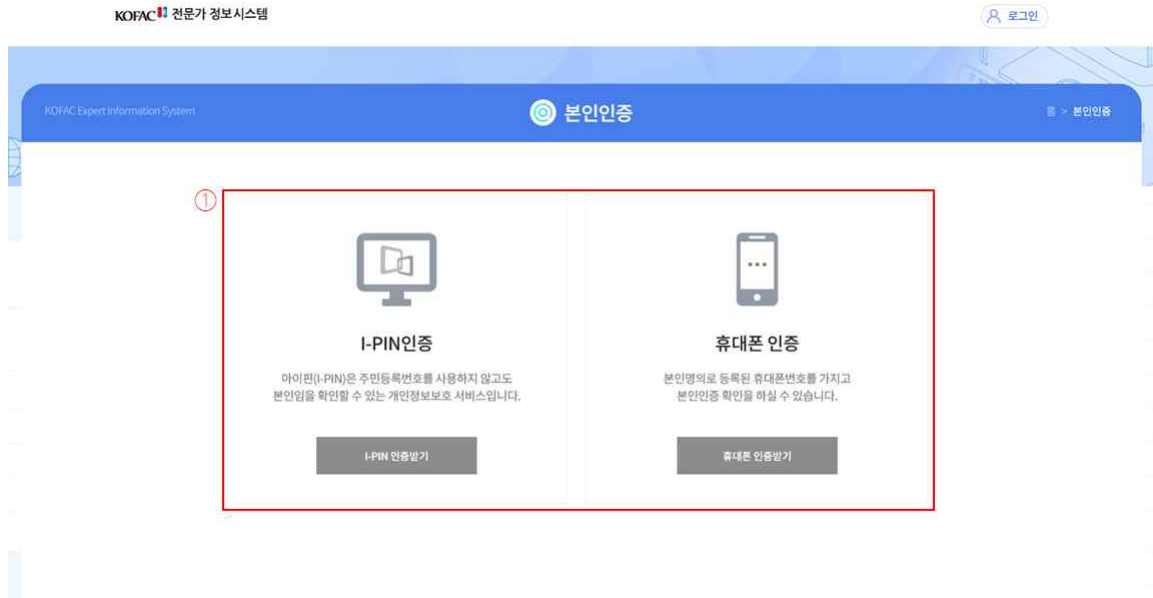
KOFAC 전문가 정보시스템

로그인

KOFAC Expert Information System

본인인증

홈 > 본인인증

①

I-PIN인증

아이핀(I-PIN)은 주민등록번호를 사용하지 않고도 본인임을 확인할 수 있는 개인정보보호 서비스입니다.

I-PIN 인증받기

휴대폰 인증

본인명의로 등록된 휴대폰번호를 가지고 본인인증 확인을 하실 수 있습니다.

휴대폰 인증받기